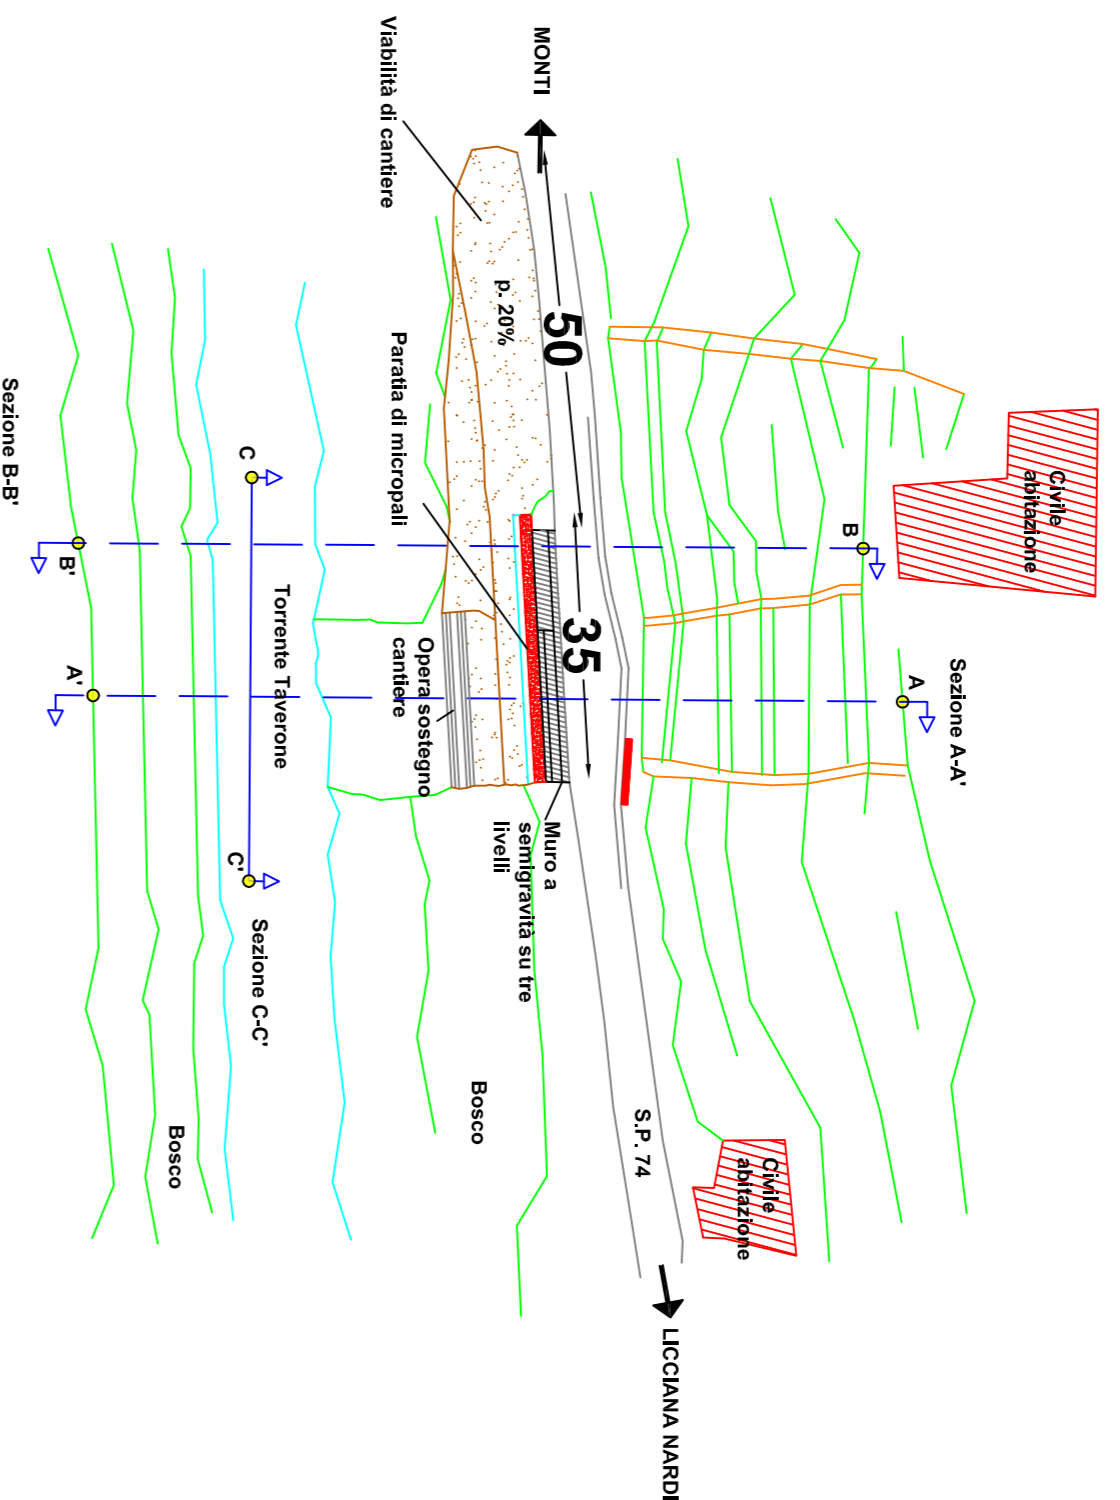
MONTI

Viabilità di cantiere

p. 20%

50

Paratia di micropali

35

Civile abitazione

B

Sezione A-A'

A

C

C'

B'

A'

Sezione B-B'

Torrente Taverone

Opera sostegno cantiere

Muro a semigravità su tre livelli

Sezione C-C'

Bosco

Bosco

S.P. 74

Civile abitazione

LICCIANA NARDI